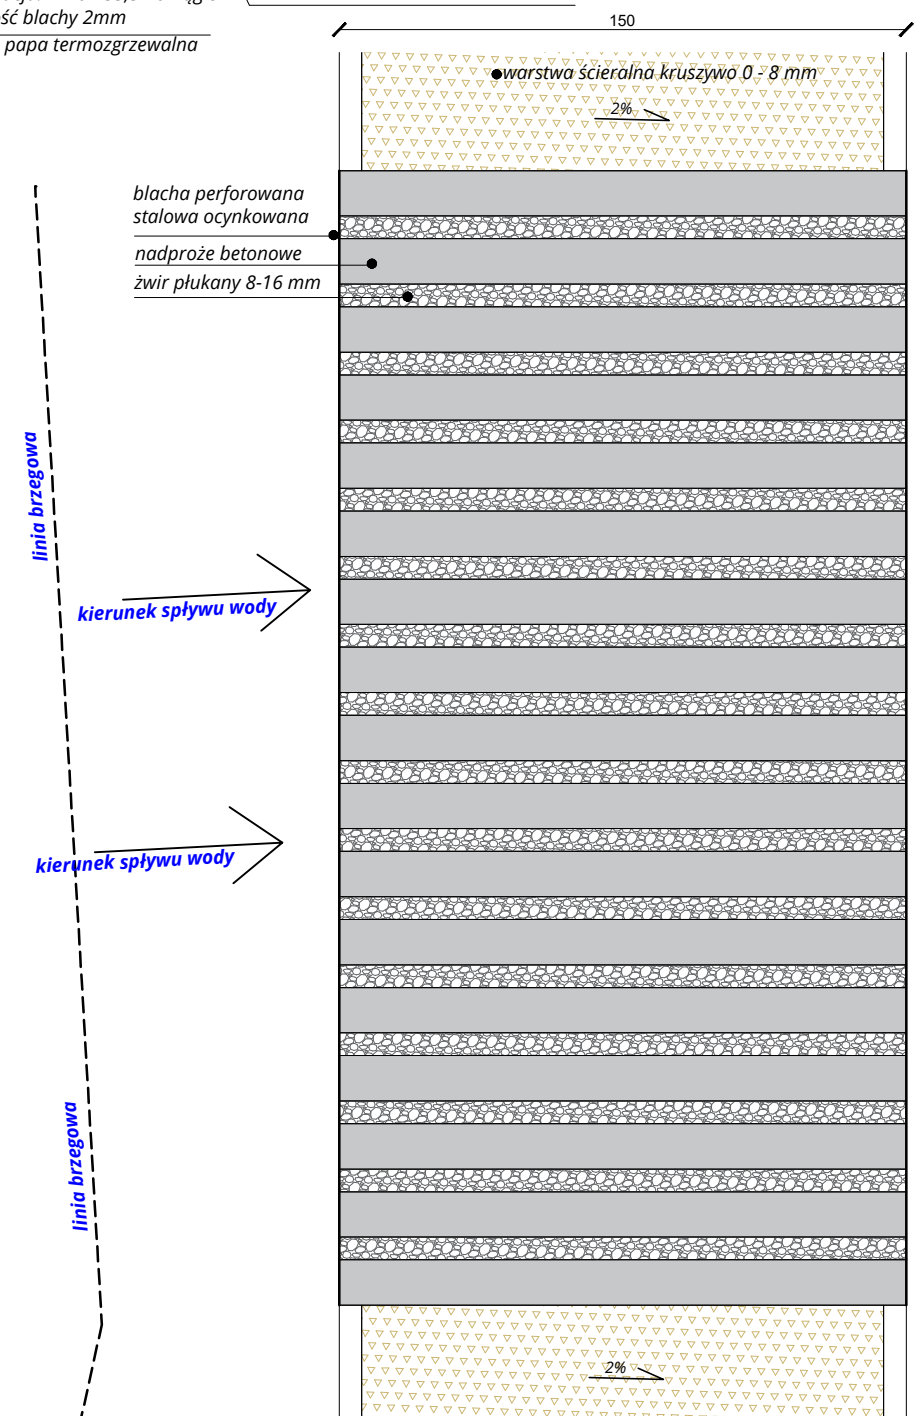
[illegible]
ść blachy 2mm
papa termozgrzewalna

150

warstwa ścieralna kruszywo 0 - 8 mm

2%

blacha perforowana stalowa ocynkowana

nadproże betonowe

żwir płukany 8-16 mm

linia brzegowa

kierunek spływu wody

kierunek spływu wody

linia brzegowa

2%